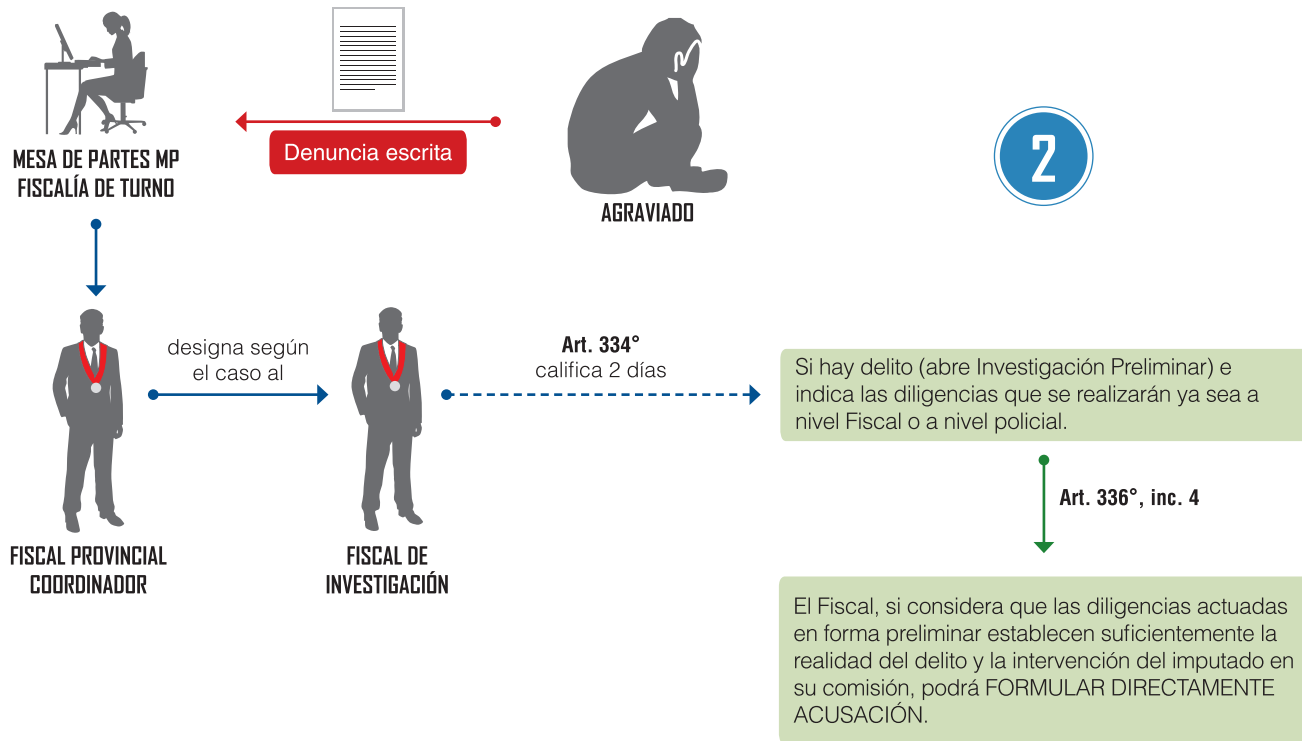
MESA DE PARTES MP
FISCALÍA DE TURNO

Denuncia escrita

AGRAVIADO

2

designa según el caso al

Art. 334°
califica 2 días

Si hay delito (abre Investigación Preliminar) e indica las diligencias que se realizarán ya sea a nivel Fiscal o a nivel policial.

Art. 336°, inc. 4

FISCAL PROVINCIAL
COORDINADOR

FISCAL DE
INVESTIGACIÓN

El Fiscal, si considera que las diligencias actuadas en forma preliminar establecen suficientemente la realidad del delito y la intervención del imputado en su comisión, podrá FORMULAR DIRECTAMENTE ACUSACIÓN.